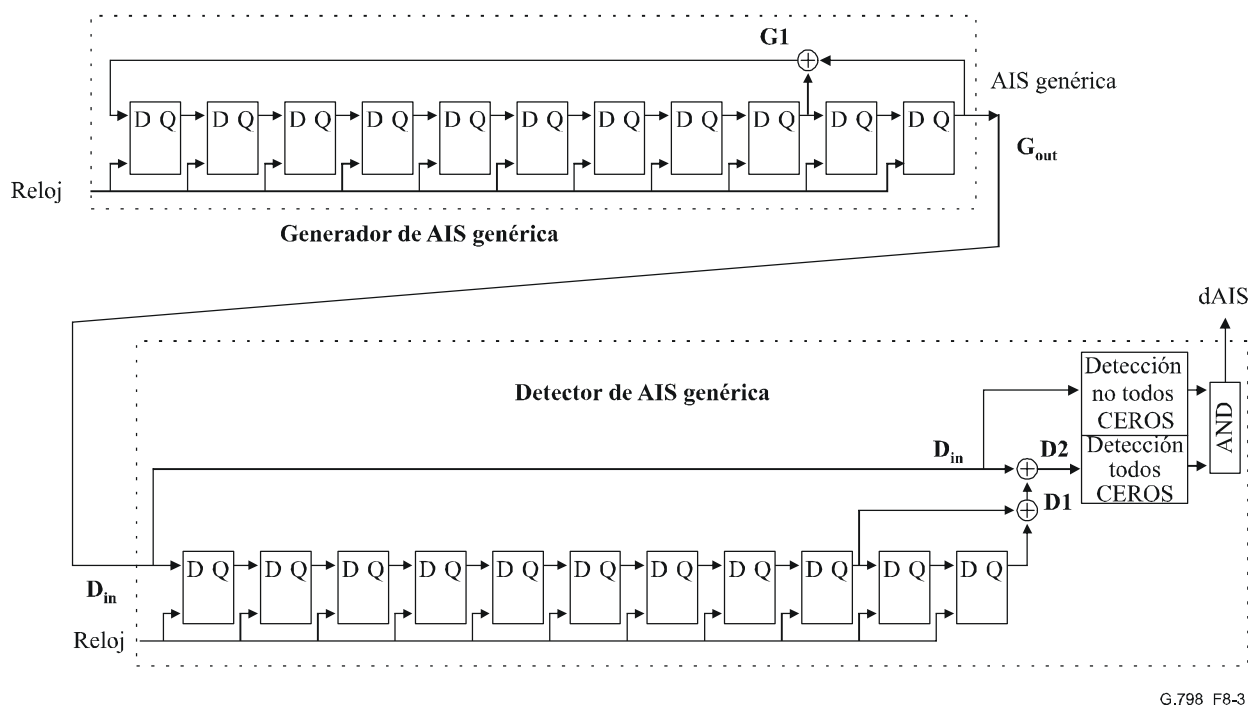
G1

AIS genérica

D Q D Q D Q D Q D Q D Q D Q D Q D Q D Q D Q

$G_{out}$

Reloj

Generador de AIS genérica

dAIS

Detector de AIS genérica

Detección no todos CEROS

Detección todos CEROS

AND

$D_{in}$

D2

D1

D Q D Q D Q D Q D Q D Q D Q D Q D Q D Q D Q

$D_{in}$

Reloj

G.798 F8-3